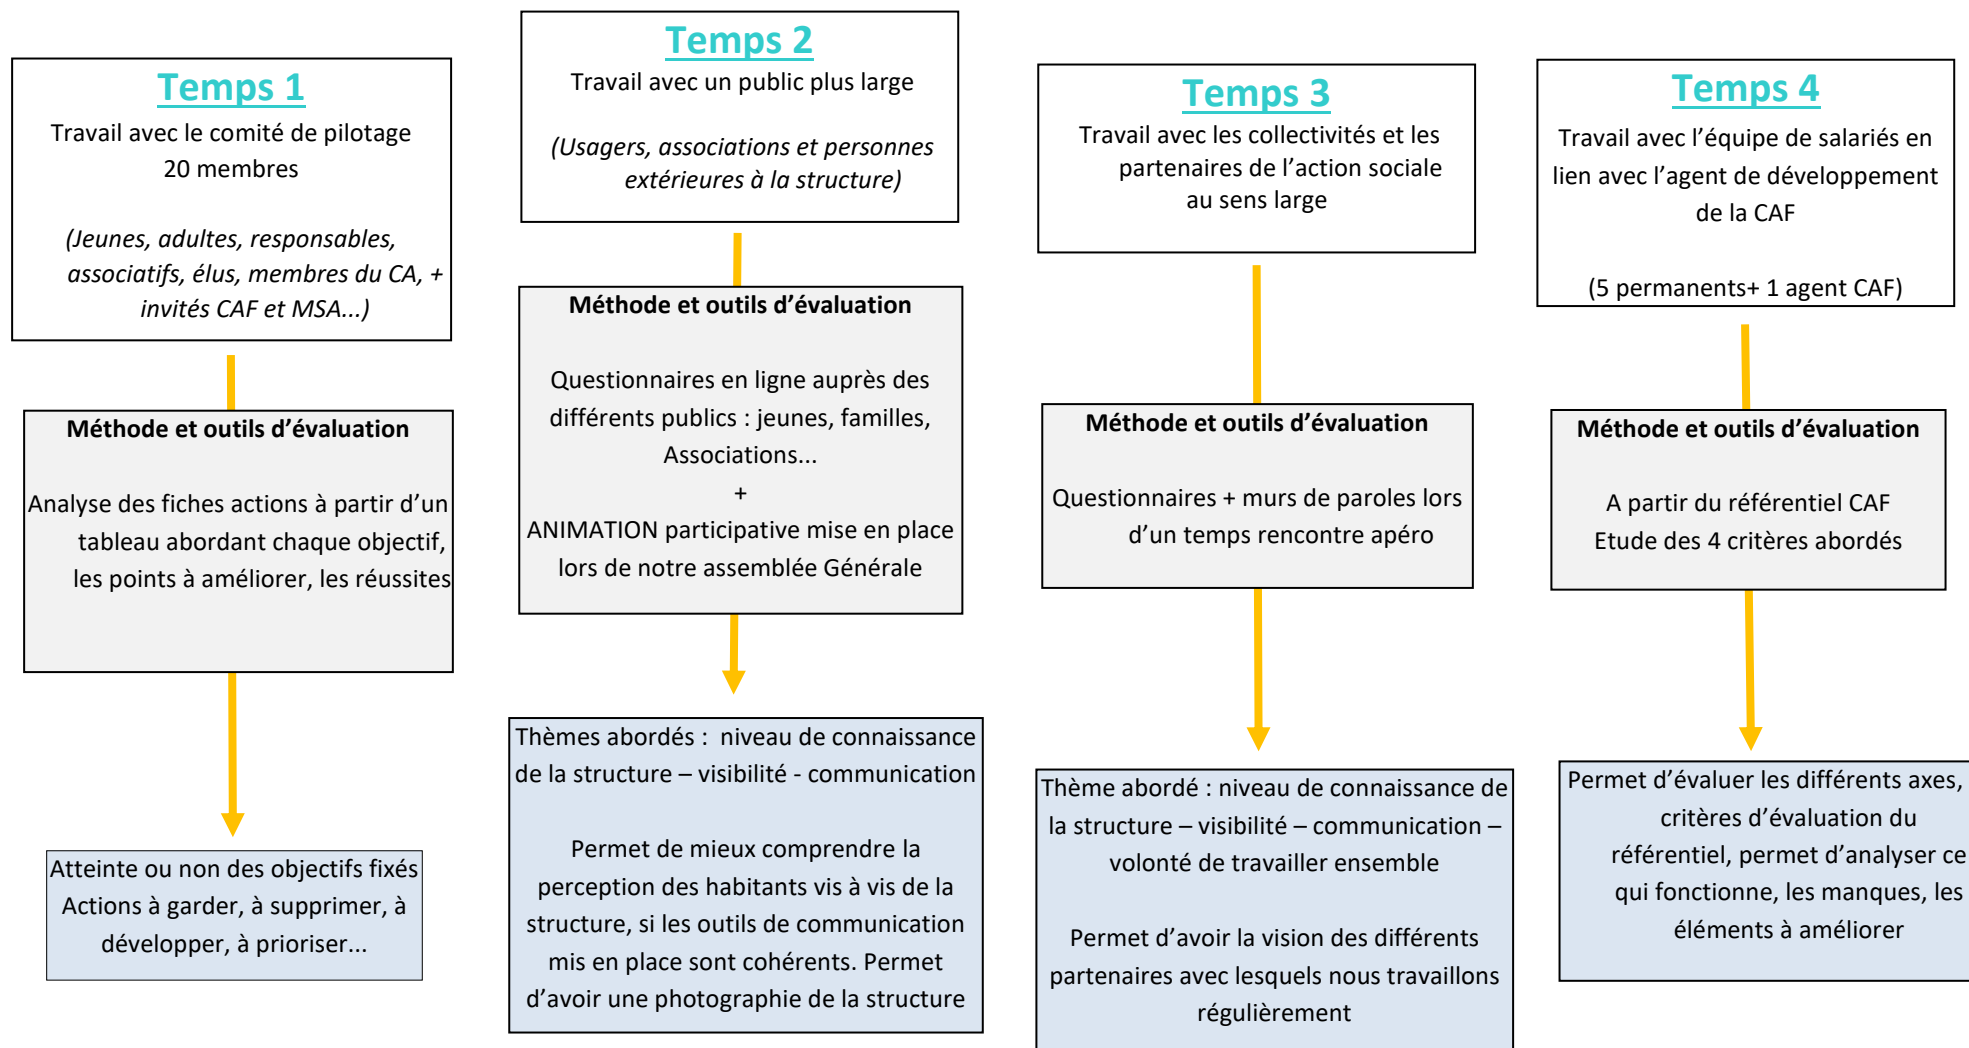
Temps 1
Travail avec le comité de pilotage
20 membres

(Jeunes, adultes, responsables, associatifs, élus, membres du CA, + invités CAF et MSA...)

Méthode et outils d'évaluation

Analyse des fiches actions à partir d'un tableau abordant chaque objectif, les points à améliorer, les réussites

Atteinte ou non des objectifs fixés
Actions à garder, à supprimer, à développer, à prioriser...

Temps 2
Travail avec un public plus large

(Usagers, associations et personnes extérieures à la structure)

Méthode et outils d'évaluation

Questionnaires en ligne auprès des différents publics : jeunes, familles, Associations...
+
ANIMATION participative mise en place lors de notre assemblée Générale

Thèmes abordés : niveau de connaissance de la structure – visibilité - communication

Permet de mieux comprendre la perception des habitants vis à vis de la structure, si les outils de communication mis en place sont cohérents. Permet d'avoir une photographie de la structure

Temps 3
Travail avec les collectivités et les partenaires de l'action sociale au sens large

Méthode et outils d'évaluation

Questionnaires + murs de paroles lors d'un temps rencontre apéro

Thème abordé : niveau de connaissance de la structure – visibilité – communication – volonté de travailler ensemble

Permet d'avoir la vision des différents partenaires avec lesquels nous travaillons régulièrement

Temps 4
Travail avec l'équipe de salariés en lien avec l'agent de développement de la CAF

(5 permanents+ 1 agent CAF)

Méthode et outils d'évaluation

A partir du référentiel CAF
Etude des 4 critères abordés

Permet d'évaluer les différents axes, critères d'évaluation du référentiel, permet d'analyser ce qui fonctionne, les manques, les éléments à améliorer